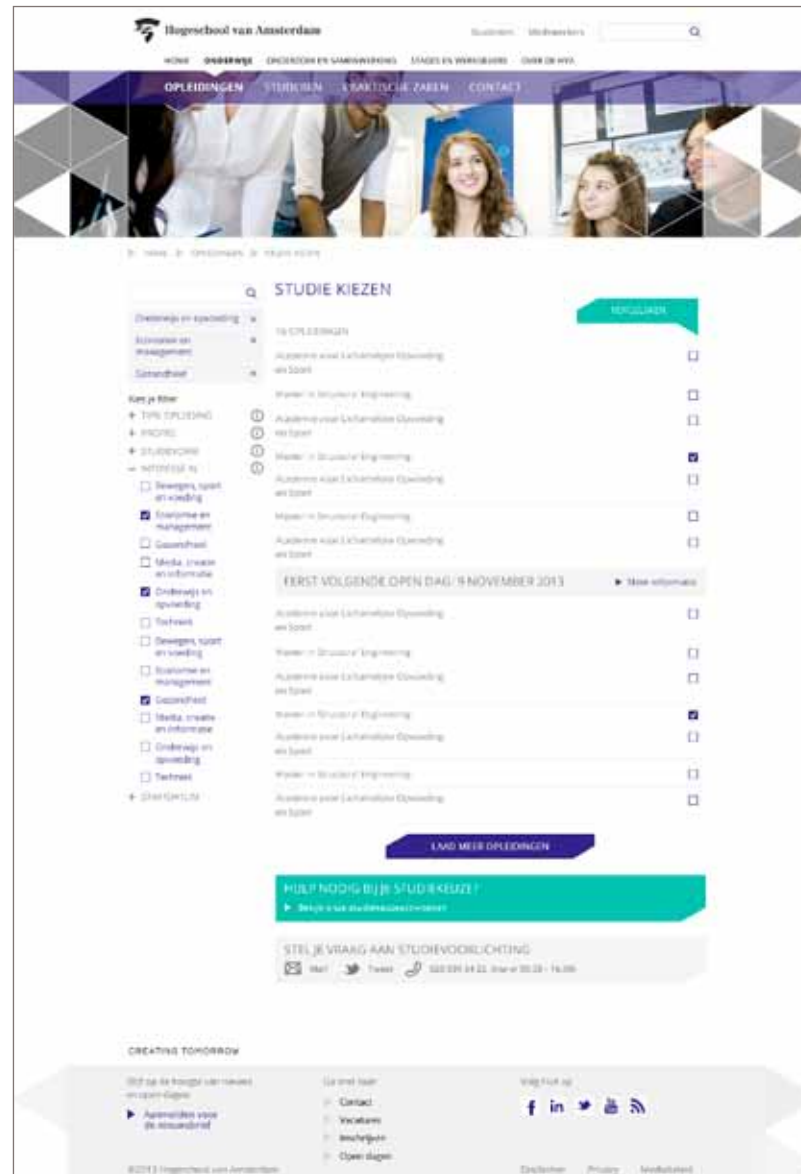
Hogeschool van Amsterdam

Studenten Medewerkers

HOME ONDERWIJS ONDERZOEK EN SAMENWERKING STAGES EN WERKGEVERS OVER DE HVA

OPLEIDINGEN STUDEREN PRAKTISCHE ZAKEN CONTACT

HOME > OPLEIDINGEN > STUDIE KIEZEN

Onderwijs en opvoeding
Economie en management
Gezondheid

Kies je filter
+ TYPE OPLEIDING
+ PROFIEL
+ STUDIEVORM
− INTERESSE IN
Bewegen, sport en voeding
Economie en management
Gezondheid
Media, creatie en informatie
Onderwijs en opvoeding
Techniek
Bewegen, sport en voeding
Economie en management
Gezondheid
Media, creatie en informatie
Onderwijs en opvoeding
Techniek
+ STARTDATUM

STUDIE KIEZEN

VERGELIJKEN

16 OPLEIDINGEN

Academie voor Lichamelijke Opvoeding en Sport
Master in Structural Engineering
Academie voor Lichamelijke Opvoeding en Sport
Master in Structural Engineering
Academie voor Lichamelijke Opvoeding en Sport
Master in Structural Engineering
Academie voor Lichamelijke Opvoeding en Sport

EERST VOLGENDE OPEN DAG: 9 NOVEMBER 2013

► Meer informatie

Academie voor Lichamelijke Opvoeding en Sport
Master in Structural Engineering
Academie voor Lichamelijke Opvoeding en Sport
Master in Structural Engineering
Academie voor Lichamelijke Opvoeding en Sport
Master in Structural Engineering
Academie voor Lichamelijke Opvoeding en Sport

LAAD MEER OPLEIDINGEN

HULP NODIG BIJ JE STUDIEKEUZE?
► Bezoek o.a. studiekeuzeevenement

STEL JE VRAAG AAN STUDIEVOORLICHTING
Mail Tweet 020 595 14 22, ma-vr 09.00 - 16.00

CREATING TOMORROW

Blijf op de hoogte van nieuws en open dagen
► Aanmelden voor de nieuwsbrief

Ga snel naar
Contact
Vacatures
Inschrijven
Open dagen

Volg HvA op

©2013 Hogeschool van Amsterdam

Disclaimer Privacy Toegankelijkheid